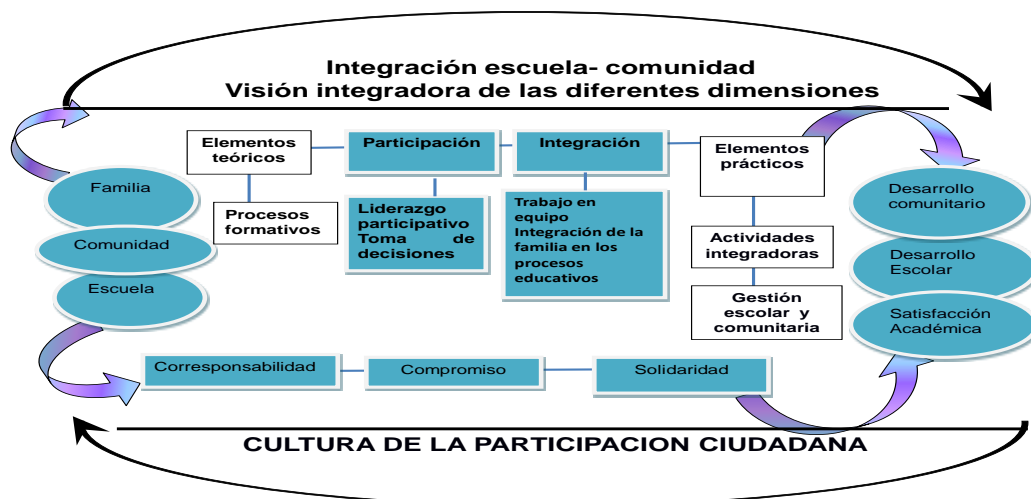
Integración escuela- comunidad
Visión integradora de las diferentes dimensiones

Familia

Comunidad

Escuela

Elementos teóricos

Procesos formativos

Participación

Liderazgo participativo Toma de decisiones

Integración

Trabajo en equipo Integración de la familia en los procesos educativos

Elementos prácticos

Actividades integradoras

Gestión escolar y comunitaria

Desarrollo comunitario

Desarrollo Escolar

Satisfacción Académica

Corresponsabilidad

Compromiso

Solidaridad

CULTURA DE LA PARTICIPACION CIUDADANA